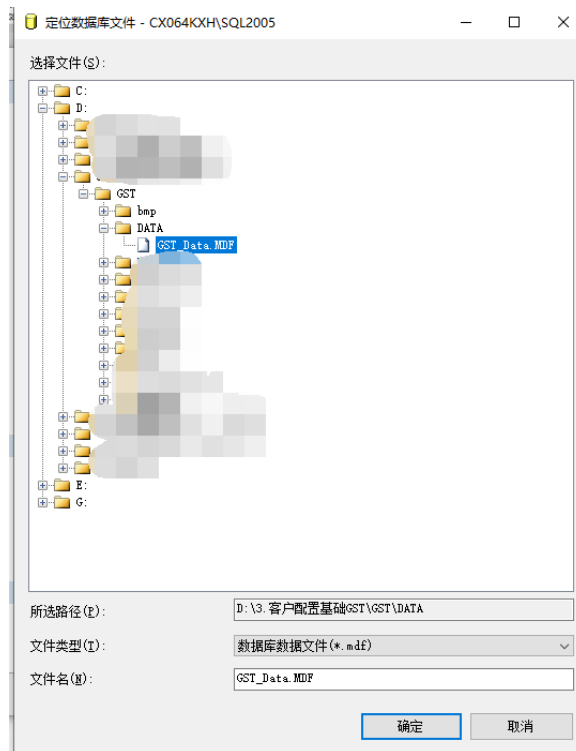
定位数据库文件 - CX064KXH\SQL2005

选择文件(S):

C:
D:
GST
bmp
DATA
GST_Data.MDF
E:
G:

所选路径(P): D:\3.客户配置基础GST\GST\DATA

文件类型(T): 数据库数据文件(*.mdf)

文件名(N): GST_Data.MDF

确定
取消